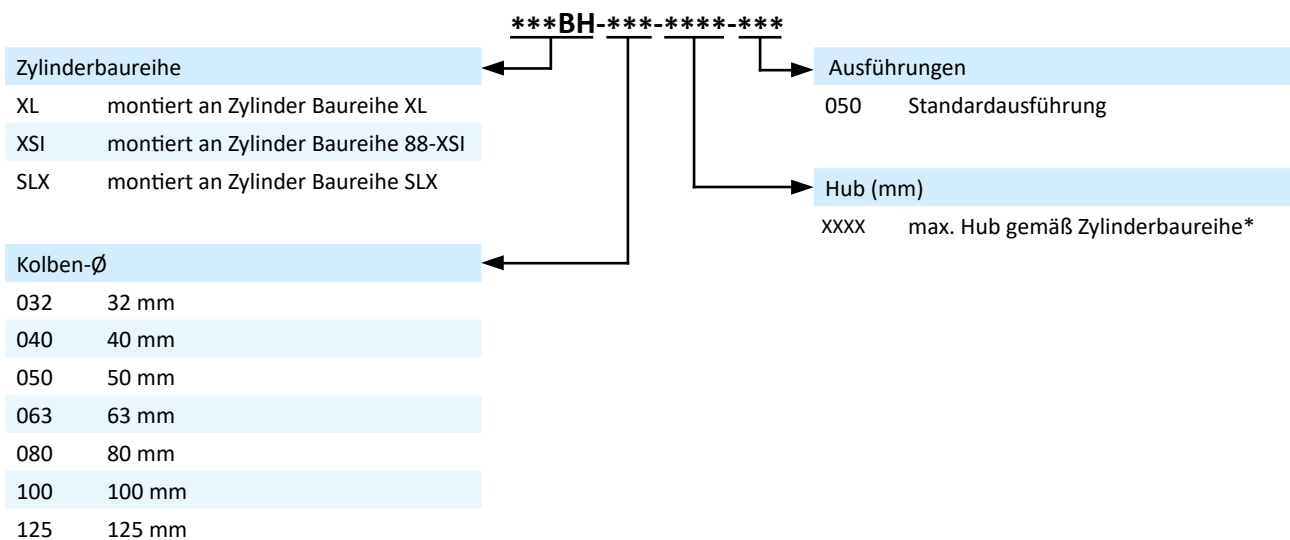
***BH-***-****-***

Zylinderbaureihe

| | |
|---|---|
| XL | montiert an Zylinder Baureihe XL |
| XSI | montiert an Zylinder Baureihe 88-XSI |
| SLX | montiert an Zylinder Baureihe SLX |

Kolben-Ø

| | |
|---|---|
| 032 | 32 mm |
| 040 | 40 mm |
| 050 | 50 mm |
| 063 | 63 mm |
| 080 | 80 mm |
| 100 | 100 mm |
| 125 | 125 mm |

Ausführungen

| | |
|---|---|
| 050 | Standardausführung |

Hub (mm)

| | |
|---|---|
| XXXX | max. Hub gemäß Zylinderbaureihe* |